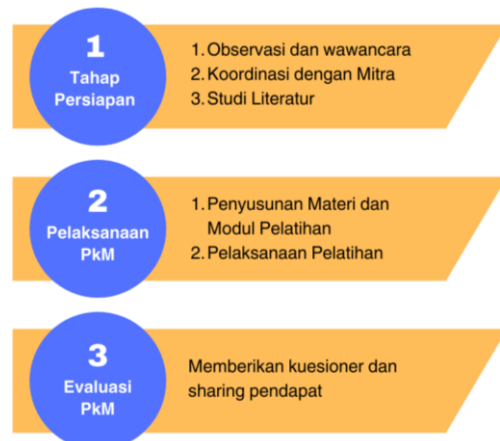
1
Tahap Persiapan

1. Observasi dan wawancara
2. Koordinasi dengan Mitra
3. Studi Literatur

2
Pelaksanaan PkM

1. Penyusunan Materi dan Modul Pelatihan
2. Pelaksanaan Pelatihan

3
Evaluasi PkM

Memberikan kuesioner dan sharing pendapat